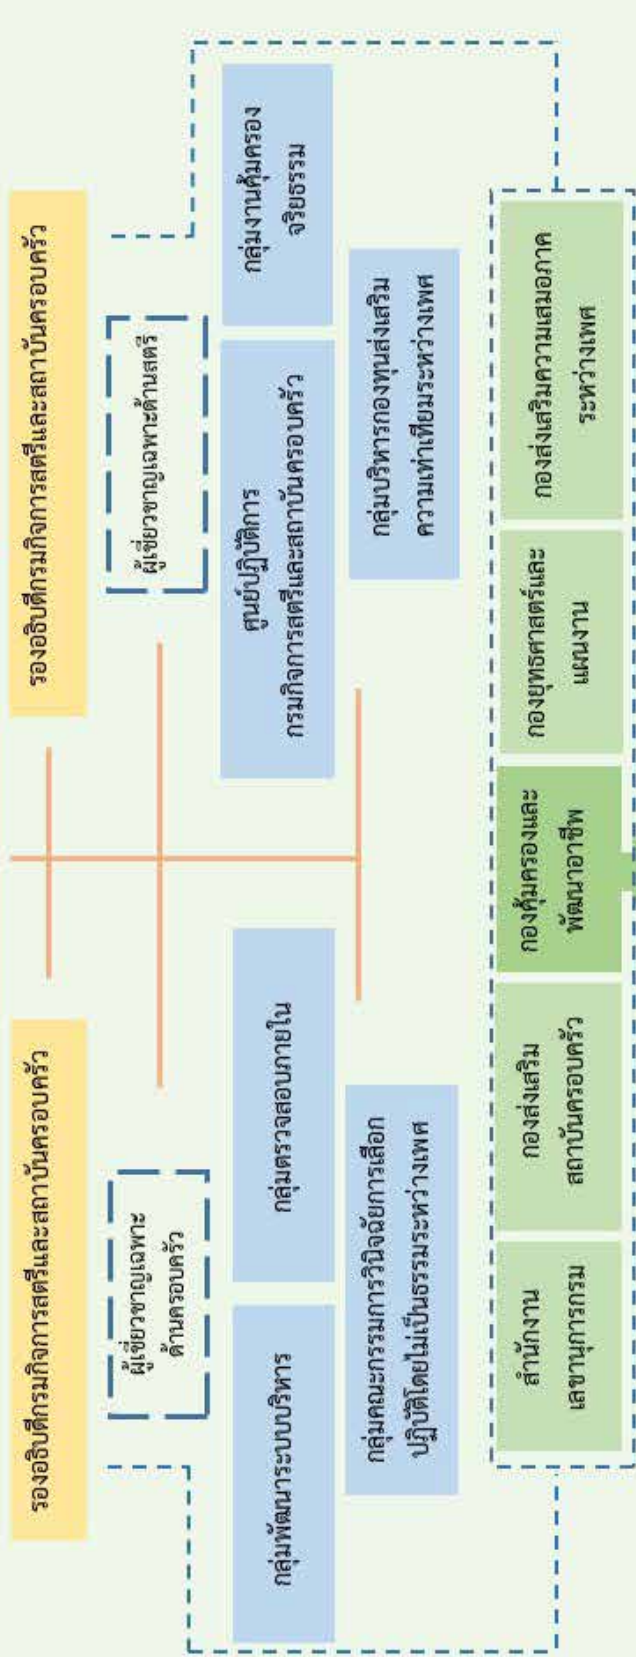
รองอธิบดีกรมกิจการสตรีและสถาบันครอบครัว

รองอธิบดีกรมกิจการสตรีและสถาบันครอบครัว

ผู้เชี่ยวชาญเฉพาะด้านครอบครัว

ผู้เชี่ยวชาญเฉพาะด้านสตรี

กลุ่มพัฒนาระบบบริหาร

กลุ่มตรวจสอบภายใน

ศูนย์ปฏิบัติการ กรมกิจการสตรีและสถาบันครอบครัว

กลุ่มงานคุ้มครองจริยธรรม

กลุ่มคณะกรรมการวินิจฉัยการเลือกปฏิบัติโดยไม่เป็นธรรมระหว่างเพศ

กลุ่มบริหารกองทุนส่งเสริมความเท่าเทียมระหว่างเพศ

สำนักงานเลขานุการกรม

กองส่งเสริมสถาบันครอบครัว

กองคุ้มครองและพัฒนาอาชีพ

กองยุทธศาสตร์และแผนงาน

กองส่งเสริมความเสมอภาคระหว่างเพศ